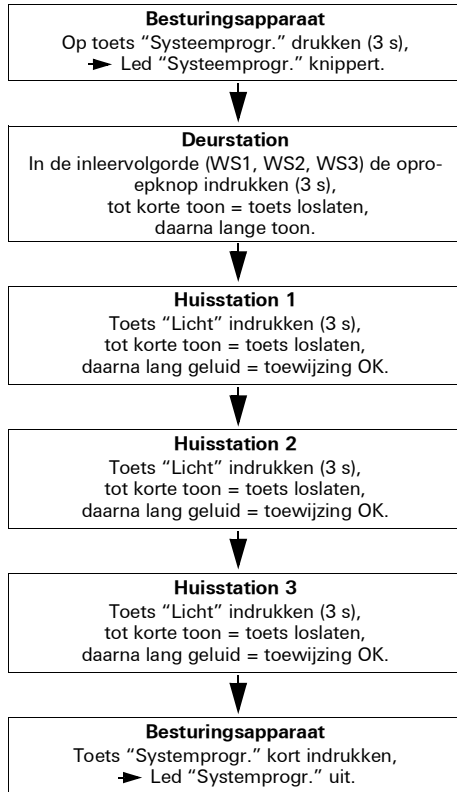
**Besturingsapparaat**
Op toets “Systeemprogr.” drukken (3 s), → Led “Systeemprogr.” knippert.

**Deurstation**
In de inleervolgorde (WS1, WS2, WS3) de oproepknop indrukken (3 s), tot korte toon = toets loslaten, daarna lange toon.

**Huisstation 1**
Toets “Licht” indrukken (3 s), tot korte toon = toets loslaten, daarna lang geluid = toewijzing OK.

**Huisstation 2**
Toets “Licht” indrukken (3 s), tot korte toon = toets loslaten, daarna lang geluid = toewijzing OK.

**Huisstation 3**
Toets “Licht” indrukken (3 s), tot korte toon = toets loslaten, daarna lang geluid = toewijzing OK.

**Besturingsapparaat**
Toets “Systemprogr.” kort indrukken, → Led “Systemprogr.” uit.